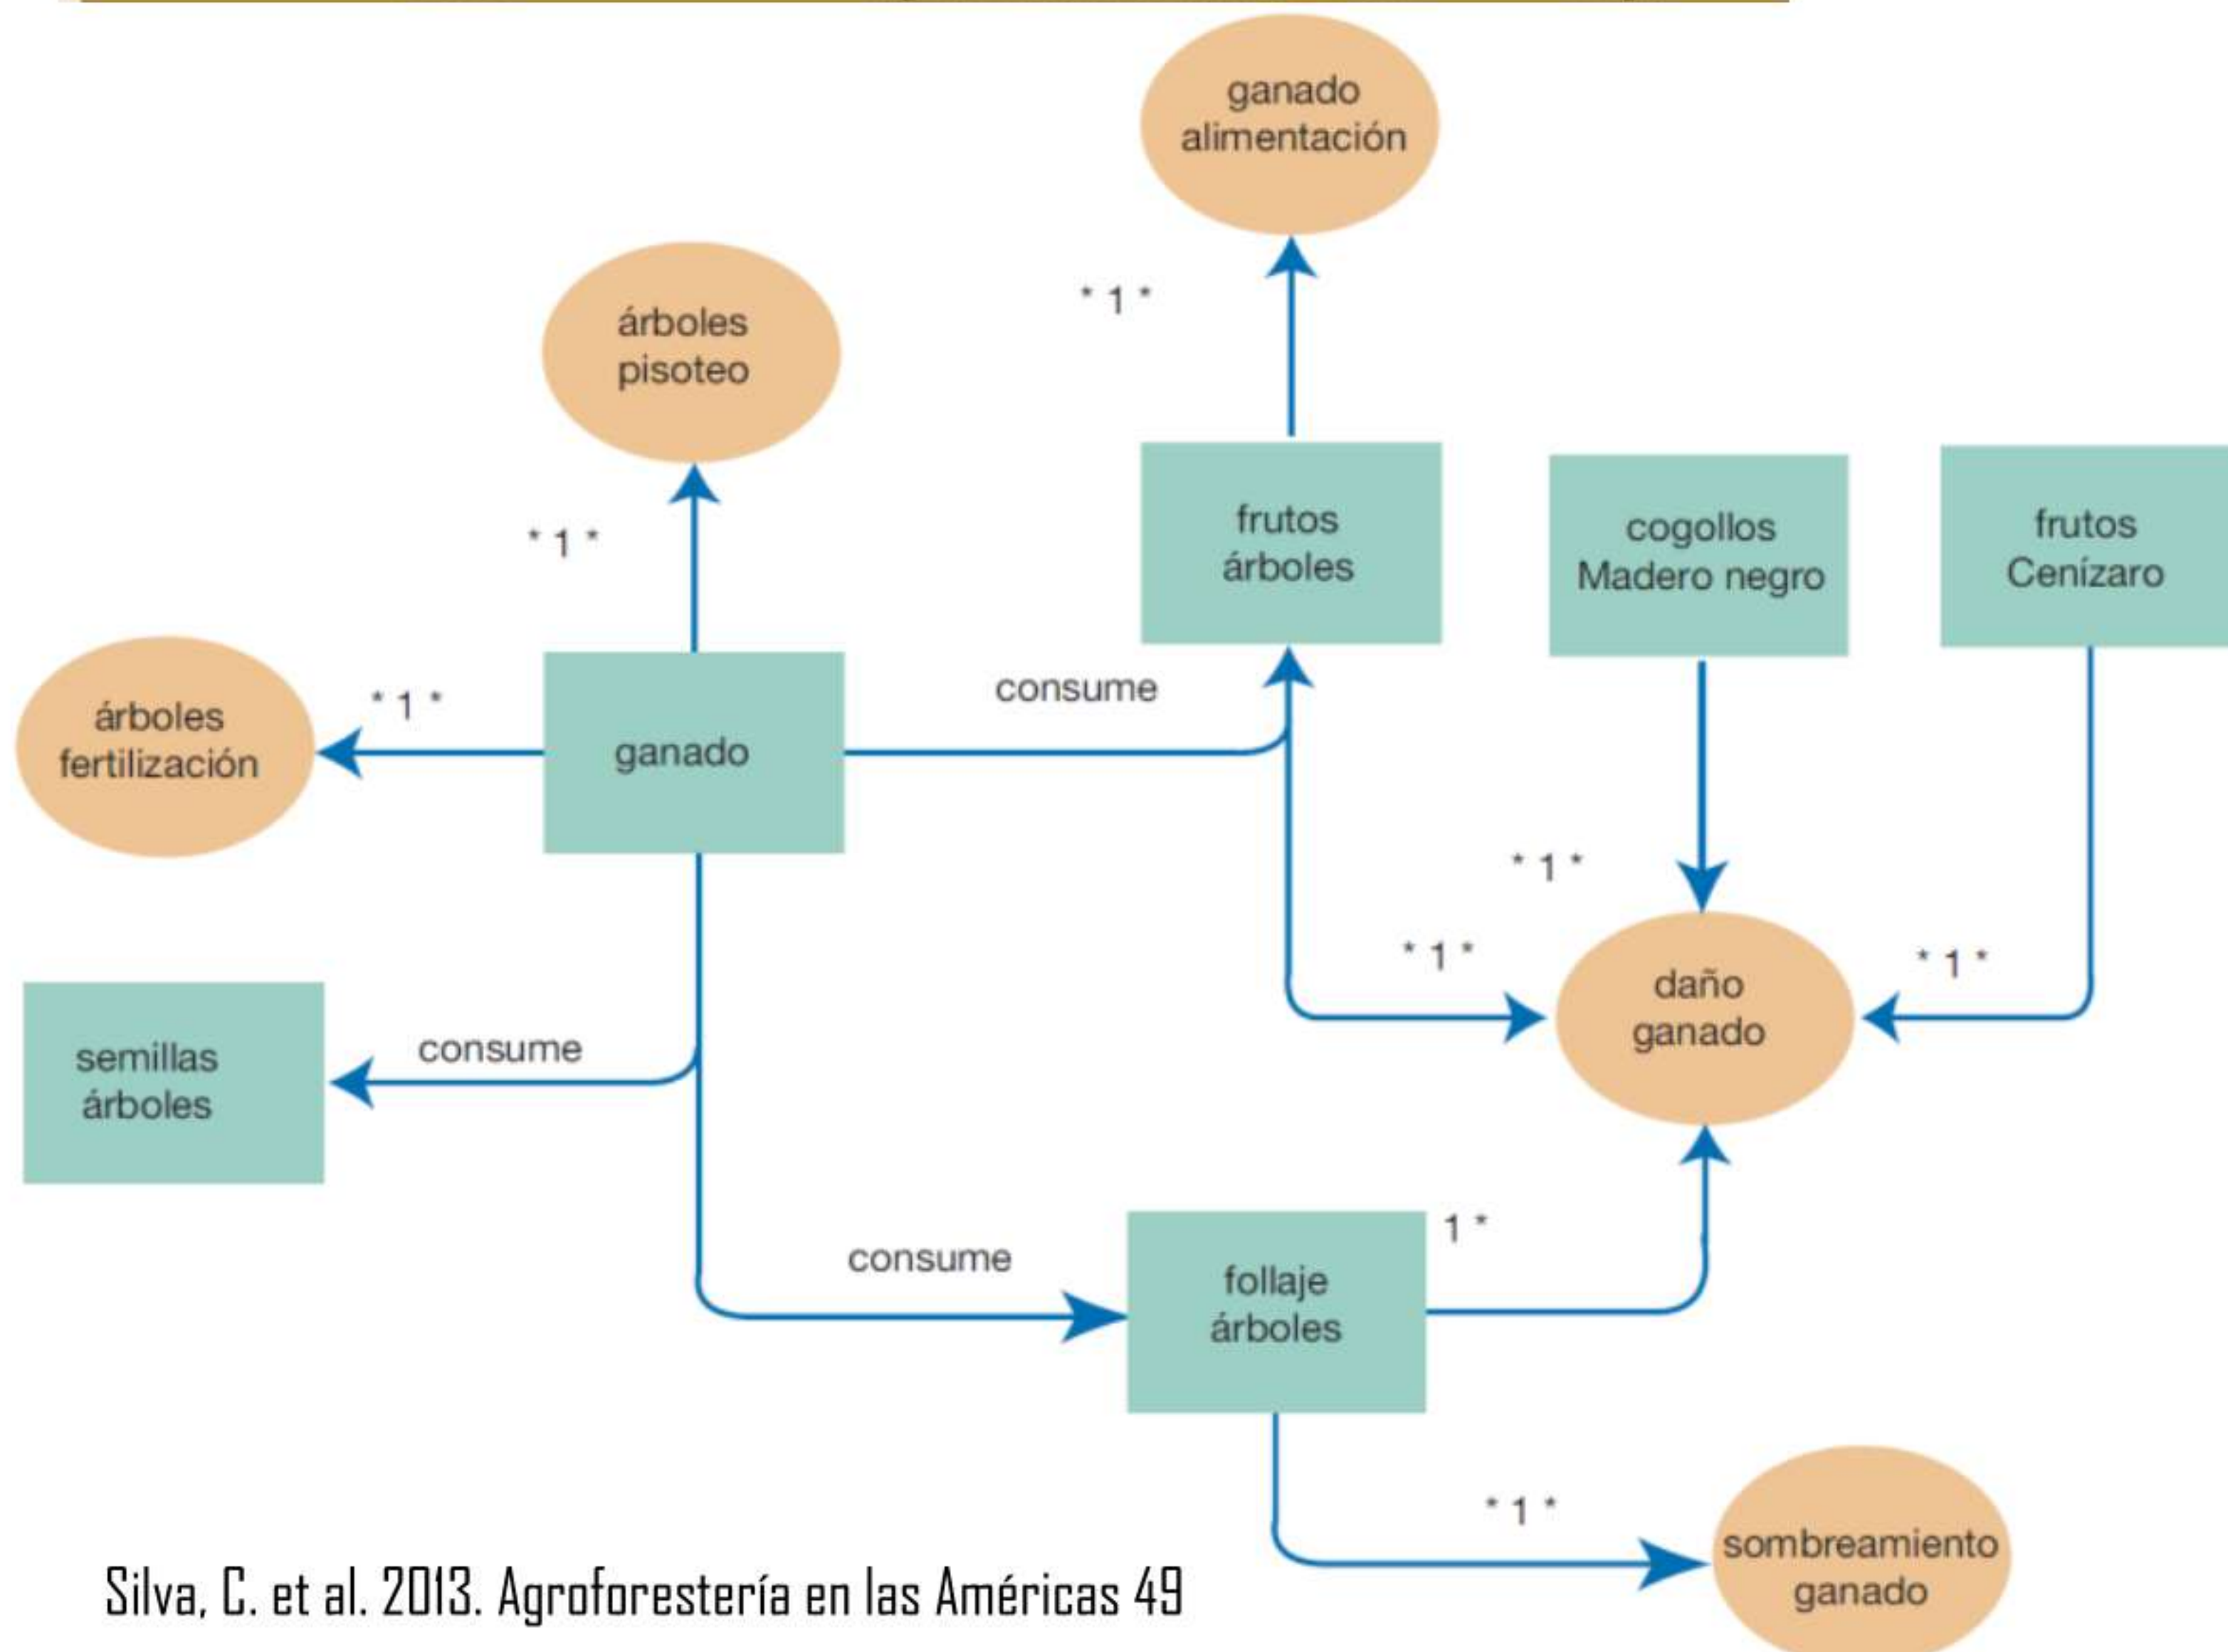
ganado alimentación

* 1 *

árboles pisoteo

* 1 *

frutos árboles

cogollos Madero negro

frutos Cenízaro

árboles fertilización

* 1 *

ganado

consume

* 1 *

* 1 *

daño ganado

* 1 *

semillas árboles

consume

consume

follaje árboles

1 *

* 1 *

sombreamiento ganado

Silva, C. et al. 2013. Agroforestería en las Américas 49